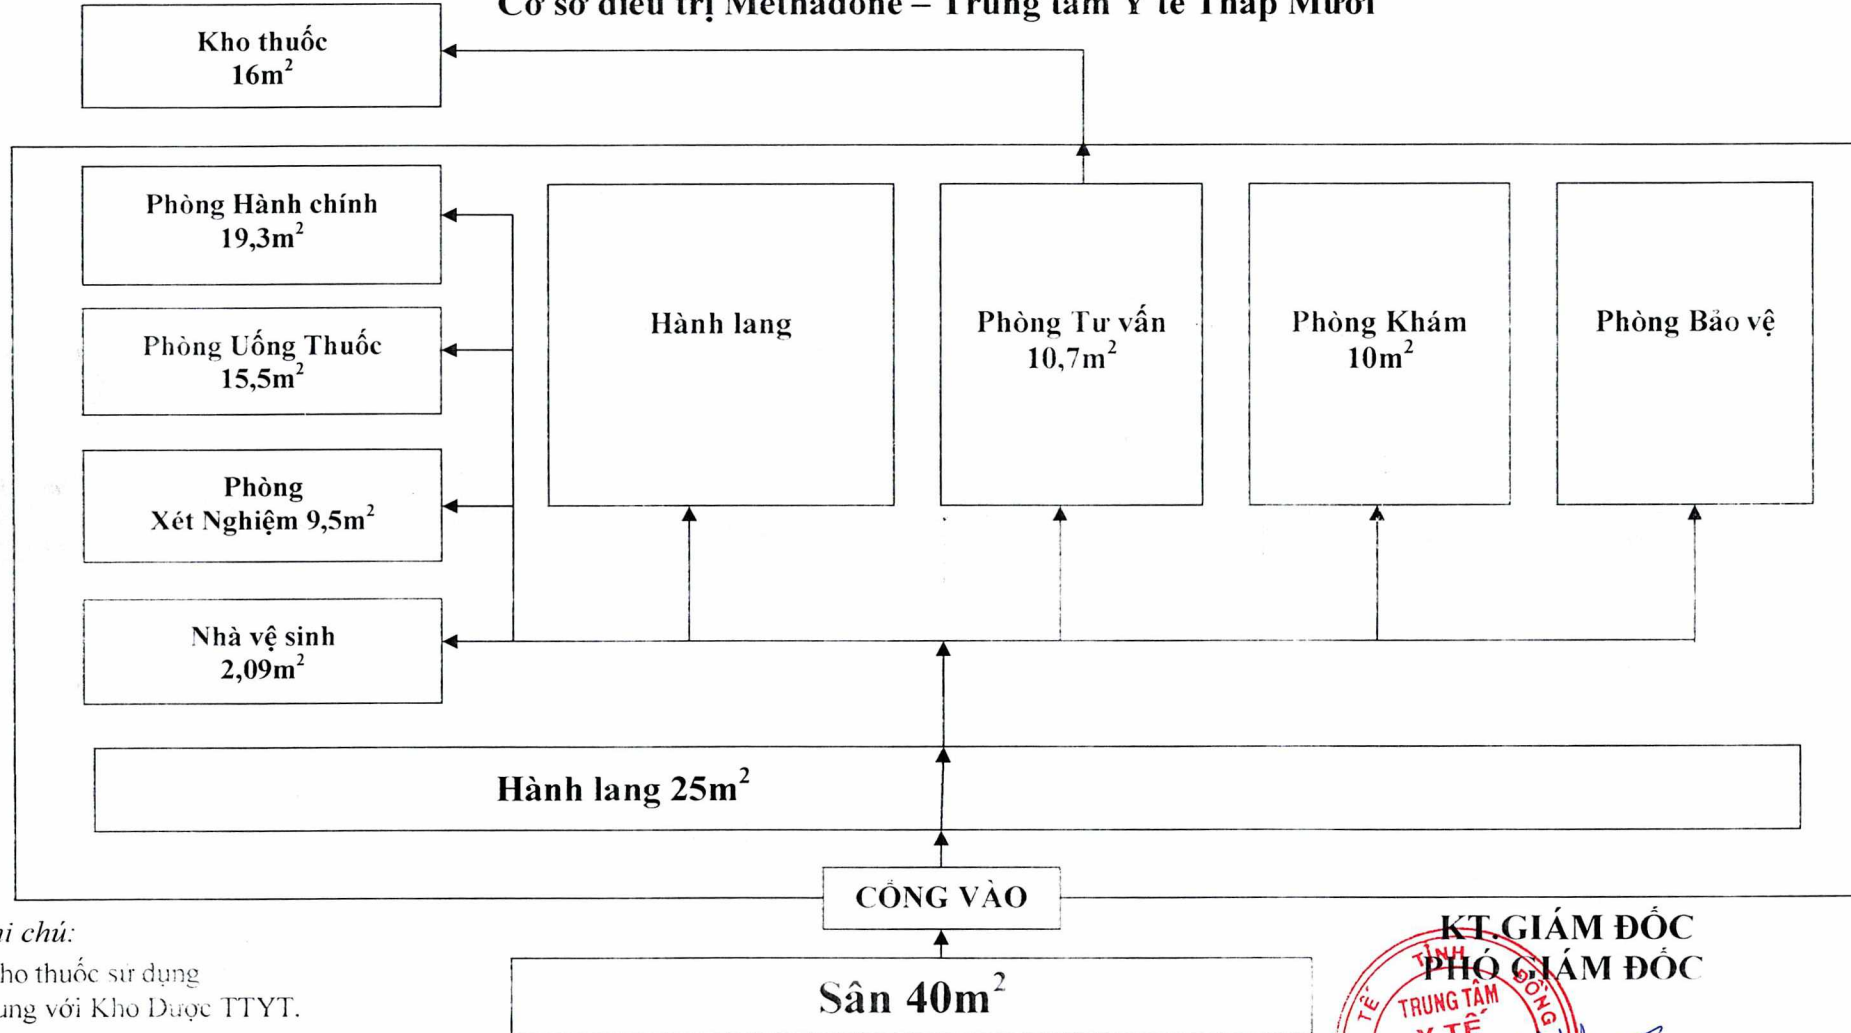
Cơ sở điều trị Methadone – Trung tâm Y tế Tháp Mười

Kho thuốc
$16m^2$

Phòng Hành chính
$19,3m^2$

Phòng Uống Thuốc
$15,5m^2$

Phòng
Xét Nghiệm $9,5m^2$

Nhà vệ sinh
$2,09m^2$

Hành lang

Phòng Tư vấn
$10,7m^2$

Phòng Khám
$10m^2$

Phòng Bảo vệ

Hành lang $25m^2$

CỔNG VÀO

Sân $40m^2$

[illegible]i chú:
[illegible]ho thuốc sử dụng
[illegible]ung với Kho Dược TTYT.

KT.GIÁM ĐỐC
PHÓ GIÁM ĐỐC

TỈNH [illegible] TRUNG TÂM Y TẾ